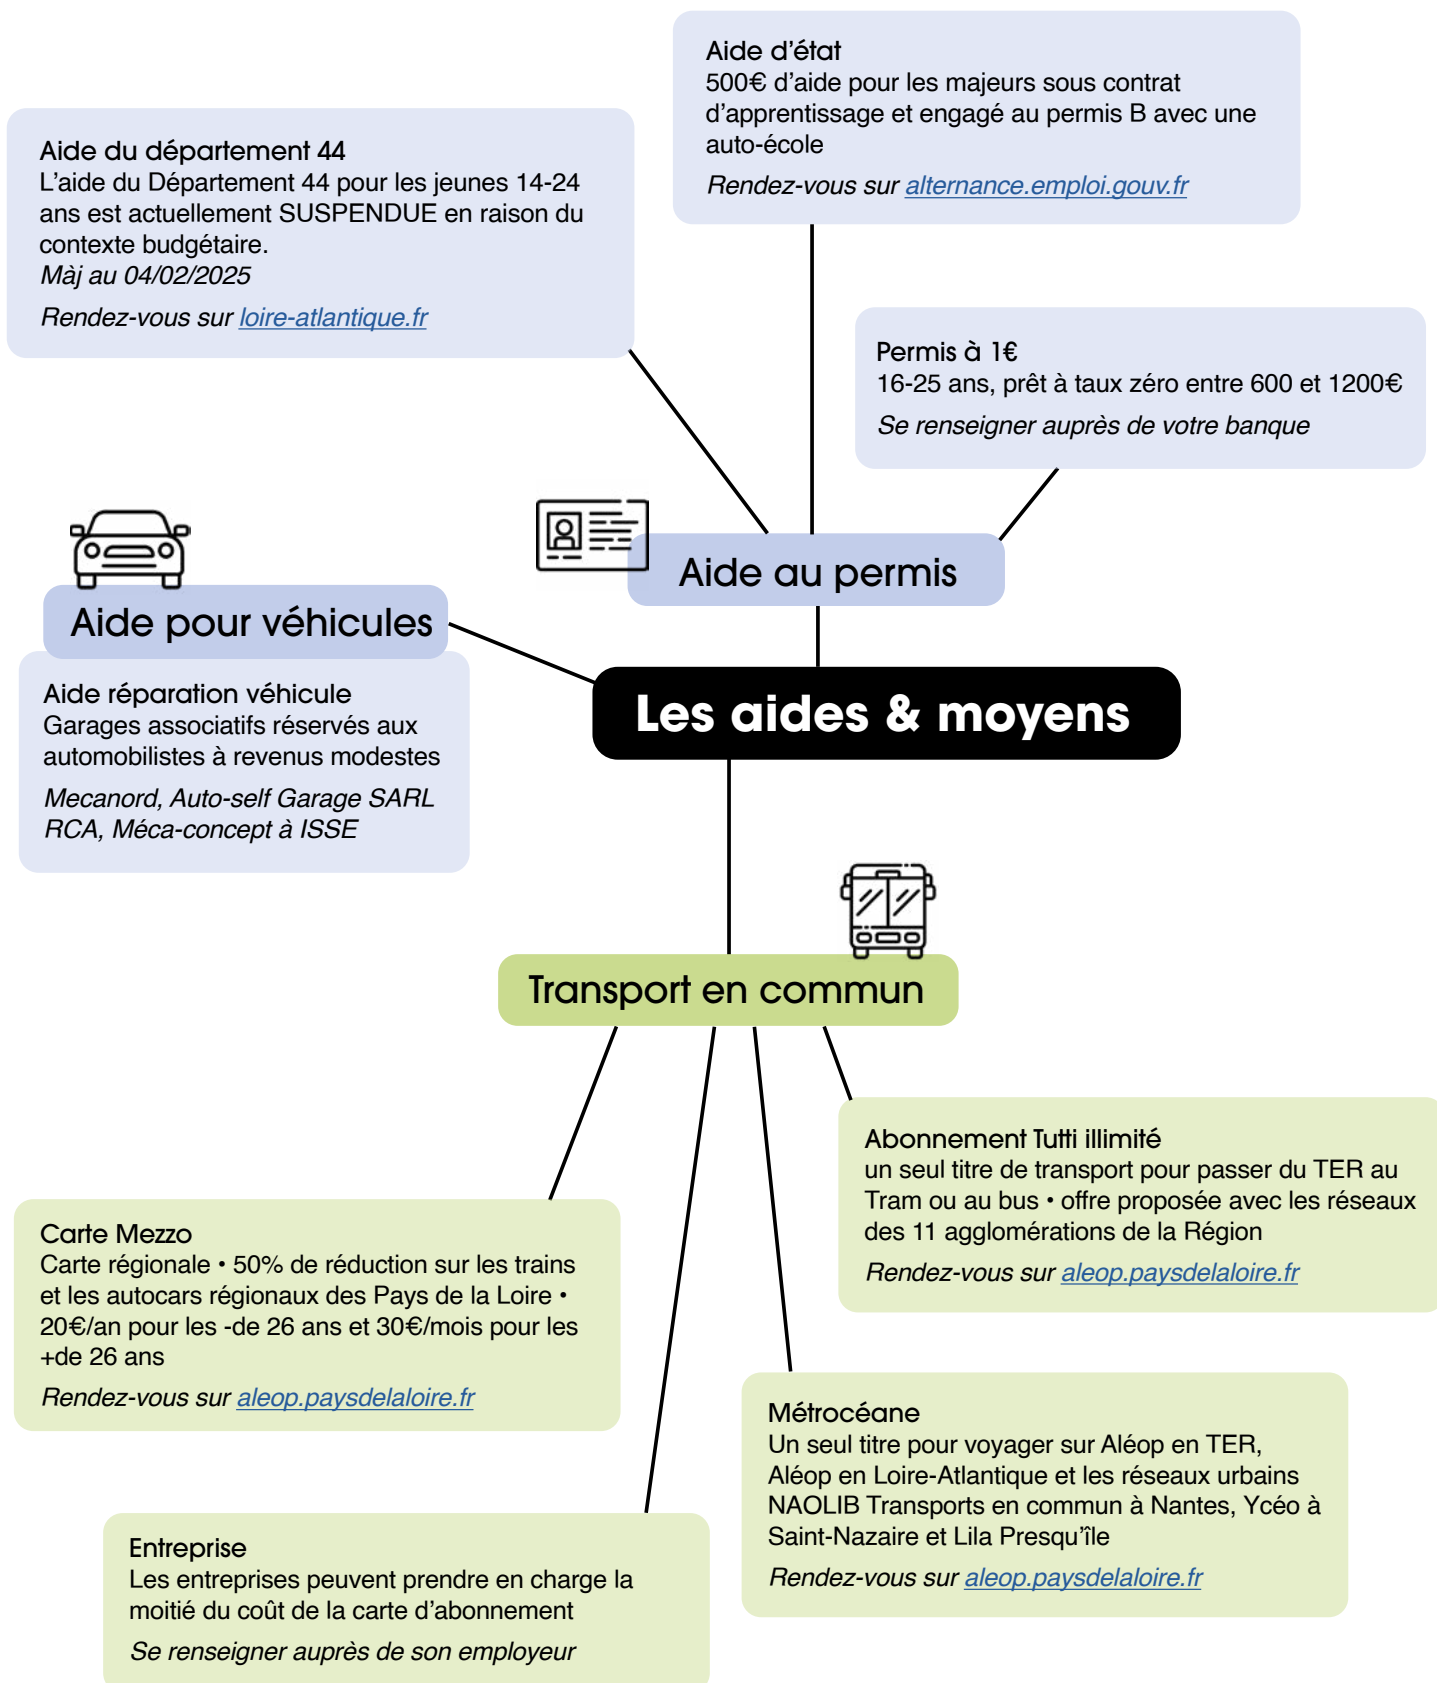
Aide d'état
500€ d'aide pour les majeurs sous contrat d'apprentissage et engagé au permis B avec une auto-école
*Rendez-vous sur alternance.emploi.gouv.fr*

Aide du département 44
L'aide du Département 44 pour les jeunes 14-24 ans est actuellement SUSPENDUE en raison du contexte budgétaire.
*Màj au 04/02/2025*
*Rendez-vous sur loire-atlantique.fr*

Permis à 1€
16-25 ans, prêt à taux zéro entre 600 et 1200€
*Se renseigner auprès de votre banque*

Aide au permis

Aide pour véhicules

Aide réparation véhicule
Garages associatifs réservés aux automobilistes à revenus modestes
*Mecanord, Auto-self Garage SARL RCA, Méca-concept à ISSE*

Les aides & moyens

Transport en commun

Abonnement Tutti illimité
un seul titre de transport pour passer du TER au Tram ou au bus • offre proposée avec les réseaux des 11 agglomérations de la Région
*Rendez-vous sur aleop.paysdelaloire.fr*

Carte Mezzo
Carte régionale • 50% de réduction sur les trains et les autocars régionaux des Pays de la Loire • 20€/an pour les -de 26 ans et 30€/mois pour les +de 26 ans
*Rendez-vous sur aleop.paysdelaloire.fr*

Métrocéane
Un seul titre pour voyager sur Aléop en TER, Aléop en Loire-Atlantique et les réseaux urbains NAOLIB Transports en commun à Nantes, Ycéo à Saint-Nazaire et Lila Presqu'île
*Rendez-vous sur aleop.paysdelaloire.fr*

Entreprise
Les entreprises peuvent prendre en charge la moitié du coût de la carte d'abonnement
*Se renseigner auprès de son employeur*